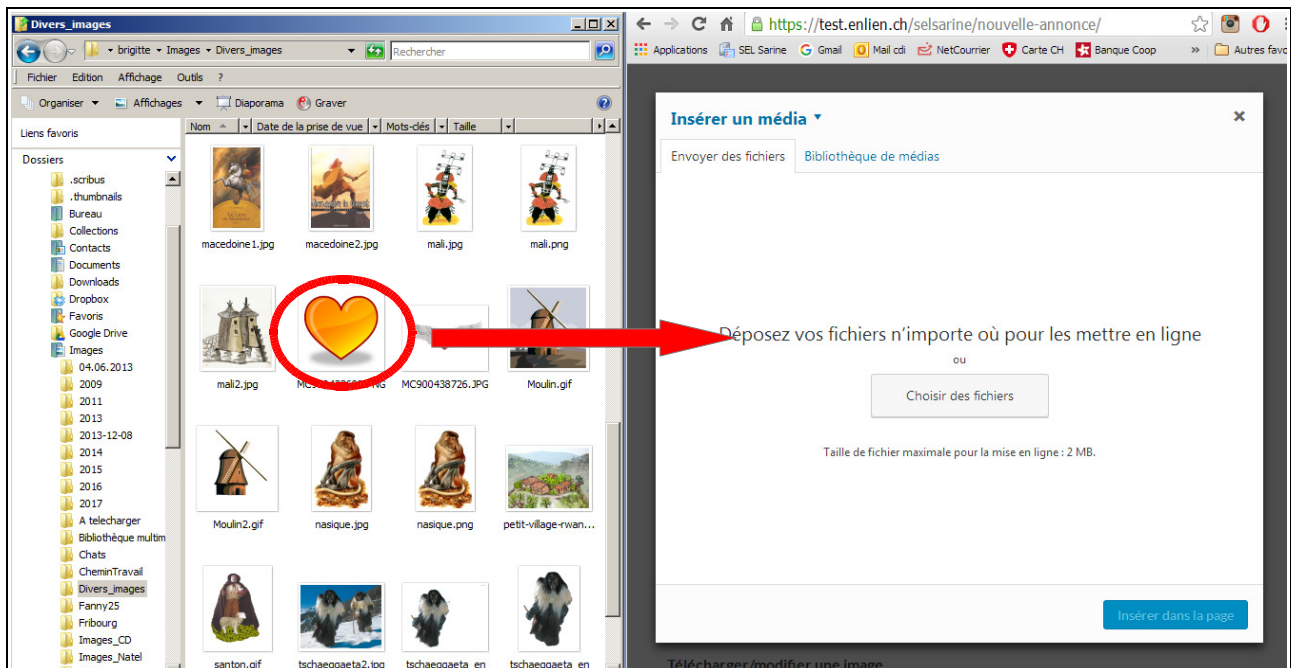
Divers_images

brigitte ▸ Images ▸ Divers_images

Rechercher

Fichier Edition Affichage Outils ?

Organiser ▾ Affichages ▾ Diaporama Graver

Liens favoris

Dossiers

.scribus
.thumbnails
Bureau
Collections
Contacts
Documents
Downloads
Dropbox
Favoris
Google Drive
Images
04.06.2013
2009
2011
2013
2013-12-08
2014
2015
2016
2017
A telecharger
Bibliothèque multim
Chats
CheminTravail
Divers_images
Fanny25
Fribourg
Images_CD
Images_Natel

Nom | Date de la prise de vue | Mots-clés | Taille

macedoine1.jpg
macedoine2.jpg
mali.jpg
mali.png
mali2.jpg
MC900438726.JPG
Moulin.gif
Moulin2.gif
nasique.jpg
nasique.png
petit-village-rwan...
santon.gif
tschaeggaeta2.jpg
tschaeggaeta_en
tschaeggaeta_en

https://test.enlien.ch/selsarine/nouvelle-annonce/

Applications SEL Sarine Gmail Mail cdi NetCourrier Carte CH Banque Coop » Autres favo

Insérer un média ▾

Envoyer des fichiers Bibliothèque de médias

Déposez vos fichiers n'importe où pour les mettre en ligne

ou

Choisir des fichiers

Taille de fichier maximale pour la mise en ligne : 2 MB.

Insérer dans la page

Télécharger/modifier une image